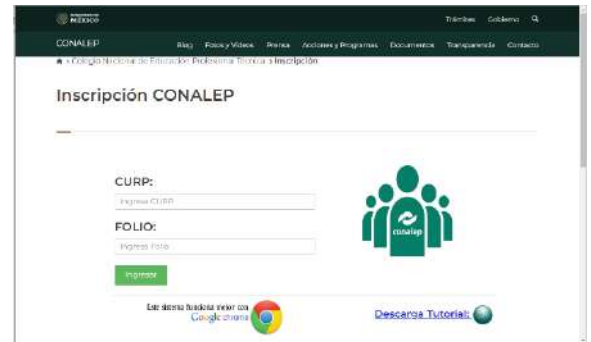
MÉXICO

Trámites Gobierno

CONALEP

Blog Fotos y Videos Prensa Acciones y Programas Documentos Transparencia Contacto

» Colegio Nacional de Educación Profesional Técnica » Inscripción

Inscripción CONALEP

CURP:

Ingresa CURP

FOLIO:

Ingresa Folio

Ingresar

conalep

Este sistema funciona mejor con Google chrome

Descarga Tutorial: